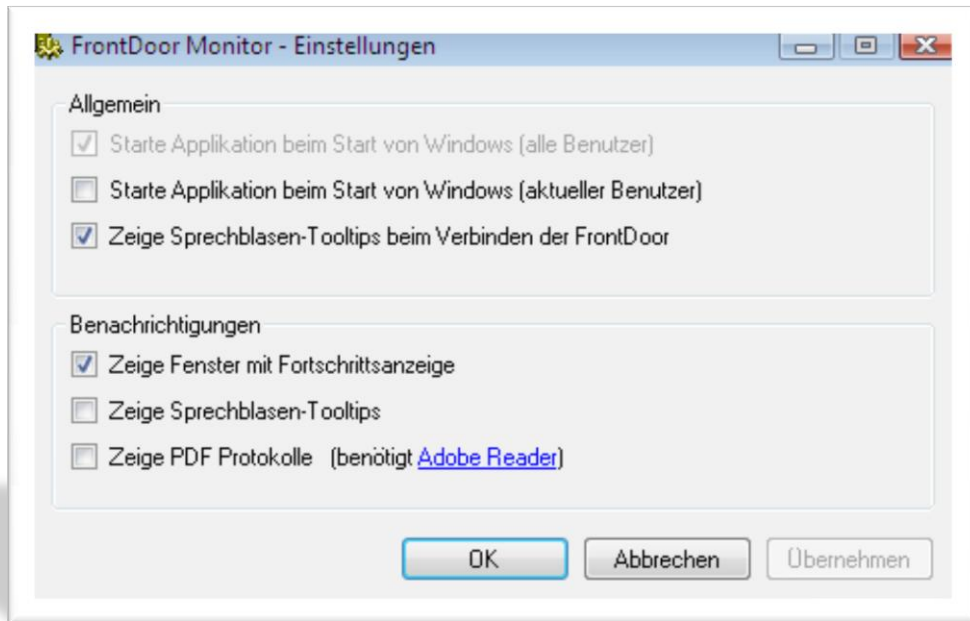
FrontDoor Monitor - Einstellungen

Allgemein

Starte Applikation beim Start von Windows (alle Benutzer)

Starte Applikation beim Start von Windows (aktueller Benutzer)

Zeige Sprechblasen-Tooltips beim Verbinden der FrontDoor

Benachrichtigungen

Zeige Fenster mit Fortschrittsanzeige

Zeige Sprechblasen-Tooltips

Zeige PDF Protokolle (benötigt Adobe Reader)

OK

Abbrechen

Übernehmen